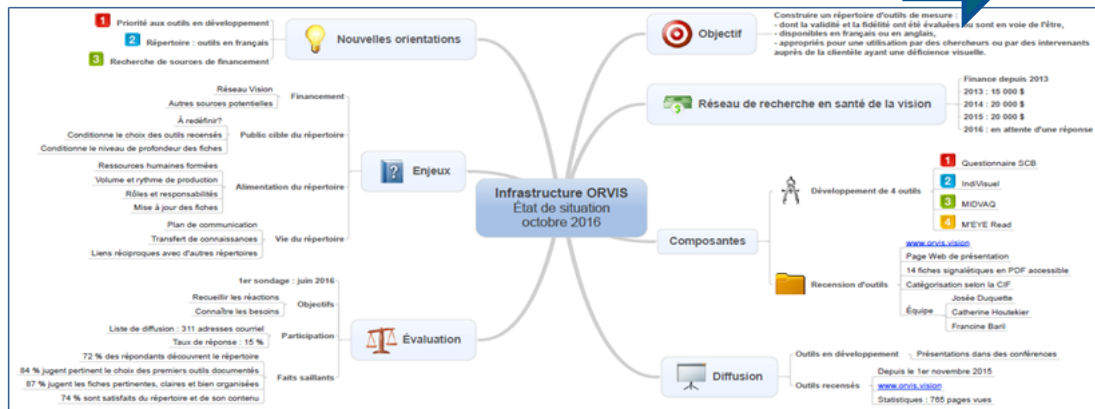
Infrastructure ORVIS
État de situation
octobre 2016

Objectif
Construire un répertoire d'outils de mesure :
- dont la validité et la fidélité ont été évaluées ou sont en voie de l'être,
- disponibles en français ou en anglais,
- appropriés pour une utilisation par des chercheurs ou par des intervenants auprès de la clientèle ayant une déficience visuelle.

Réseau de recherche en santé de la vision
Finance depuis 2013
2013 : 15 000 $
2014 : 20 000 $
2015 : 20 000 $
2016 : en attente d'une réponse

Composantes
Développement de 4 outils
1 Questionnaire SCB
2 IndiVisuel
3 MIDVAQ
4 M'EYE Read
Recension d'outils
www.orvis.vision
Page Web de présentation
14 fiches signalétiques en PDF accessible
Catégorisation selon la CIF
Équipe
Josée Duquette
Catherine Houtekier
Francine Baril

Diffusion
Outils en développement
Présentations dans des conférences
Outils recensés
Depuis le 1er novembre 2015
www.orvis.vision
Statistiques : 765 pages vues

Nouvelles orientations
1 Priorité aux outils en développement
2 Répertoire : outils en français
3 Recherche de sources de financement

Enjeux
Financement
Réseau Vision
Autres sources potentielles
Public cible du répertoire
À redéfinir?
Conditionne le choix des outils recensés
Conditionne le niveau de profondeur des fiches
Alimentation du répertoire
Ressources humaines formées
Volume et rythme de production
Rôles et responsabilités
Mise à jour des fiches
Vie du répertoire
Plan de communication
Transfert de connaissances
Liens réciproques avec d'autres répertoires

Évaluation
1er sondage : juin 2016
Objectifs
Recueillir les réactions
Connaître les besoins
Participation
Liste de diffusion : 311 adresses courriel
Taux de réponse : 15 %
Faits saillants
72 % des répondants découvrent le répertoire
84 % jugent pertinent le choix des premiers outils documentés
87 % jugent les fiches pertinentes, claires et bien organisées
74 % sont satisfaits du répertoire et de son contenu